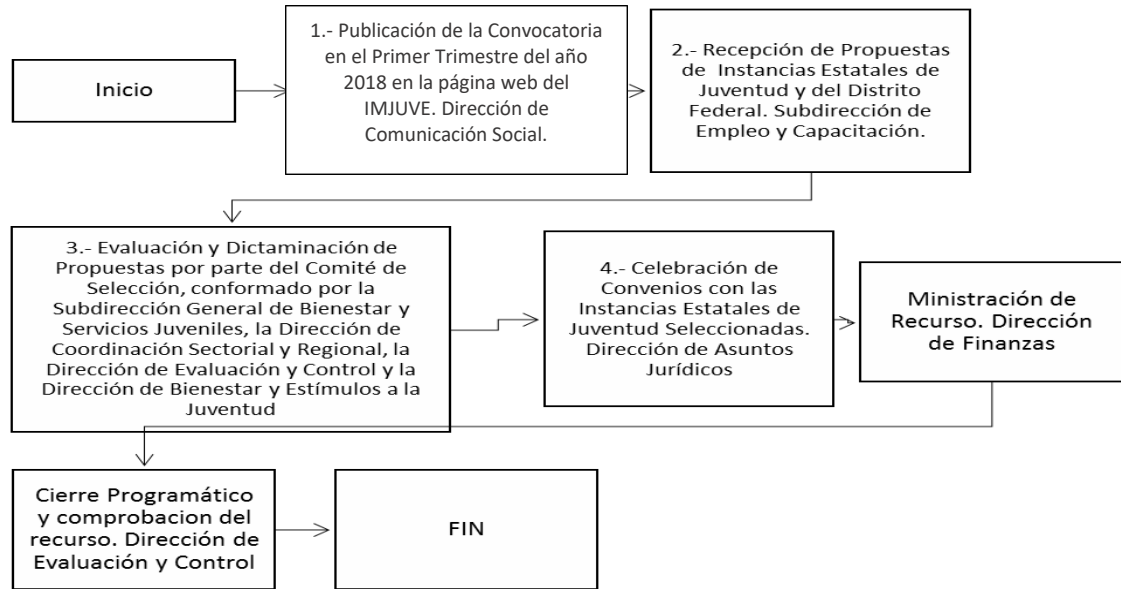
Inicio

1.- Publicación de la Convocatoria en el Primer Trimestre del año 2018 en la página web del IMJUVE. Dirección de Comunicación Social.

2.- Recepción de Propuestas de Instancias Estatales de Juventud y del Distrito Federal. Subdirección de Empleo y Capacitación.

3.- Evaluación y Dictaminación de Propuestas por parte del Comité de Selección, conformado por la Subdirección General de Bienestar y Servicios Juveniles, la Dirección de Coordinación Sectorial y Regional, la Dirección de Evaluación y Control y la Dirección de Bienestar y Estímulos a la Juventud

4.- Celebración de Convenios con las Instancias Estatales de Juventud Seleccionadas. Dirección de Asuntos Jurídicos

Ministración de Recurso. Dirección de Finanzas

Cierre Programático y comprobacion del recurso. Dirección de Evaluación y Control

FIN